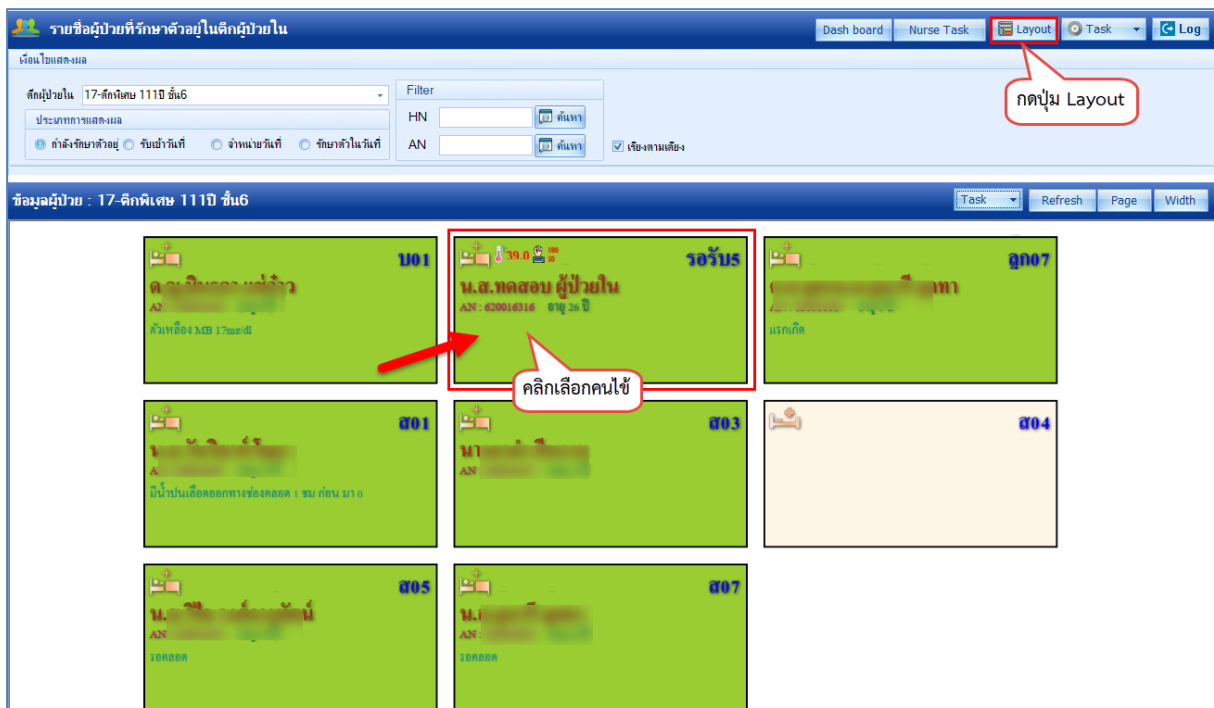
รายชื่อผู้ป่วยที่รักษาตัวอยู่ในตึกผู้ป่วยใน

Dash board
Nurse Task
Layout
Task
Log

เงื่อนไขแสดงผล

ตึกผู้ป่วยใน 17-ตึกพิเศษ 111ปี ชั้น6

ประเภทการแสดงผล
กำลังรักษาตัวอยู่ รับเข้าวันที่ จำหน่ายวันที่ รักษาตัวในวันที่

Filter
HN ค้นหา
AN ค้นหา
เรียงตามเตียง

กดปุ่ม Layout

ข้อมูลผู้ป่วย : 17-ตึกพิเศษ 111ปี ชั้น6

Task
Refresh
Page
Width

บ01
ด.ญ.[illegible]
AN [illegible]
ตัวเหลือง MB 17mg/dl

39.0 180 30 รอรับ5
น.ส.ทดสอบ ผู้ป่วยใน
AN : 620016316 อายุ 26 ปี

คลิกเลือกคนไข้

ลูก07
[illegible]
AN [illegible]
แรกเกิด

ส01
น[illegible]
A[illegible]
มีน้ำปนเลือดออกทางช่องคลอด 1 ชม ก่อน มา ร

ส03
นา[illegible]
AN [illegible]

ส04

ส05
น.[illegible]
AN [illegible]
รอคลอด

ส07
น.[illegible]
AN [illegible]
รอคลอด